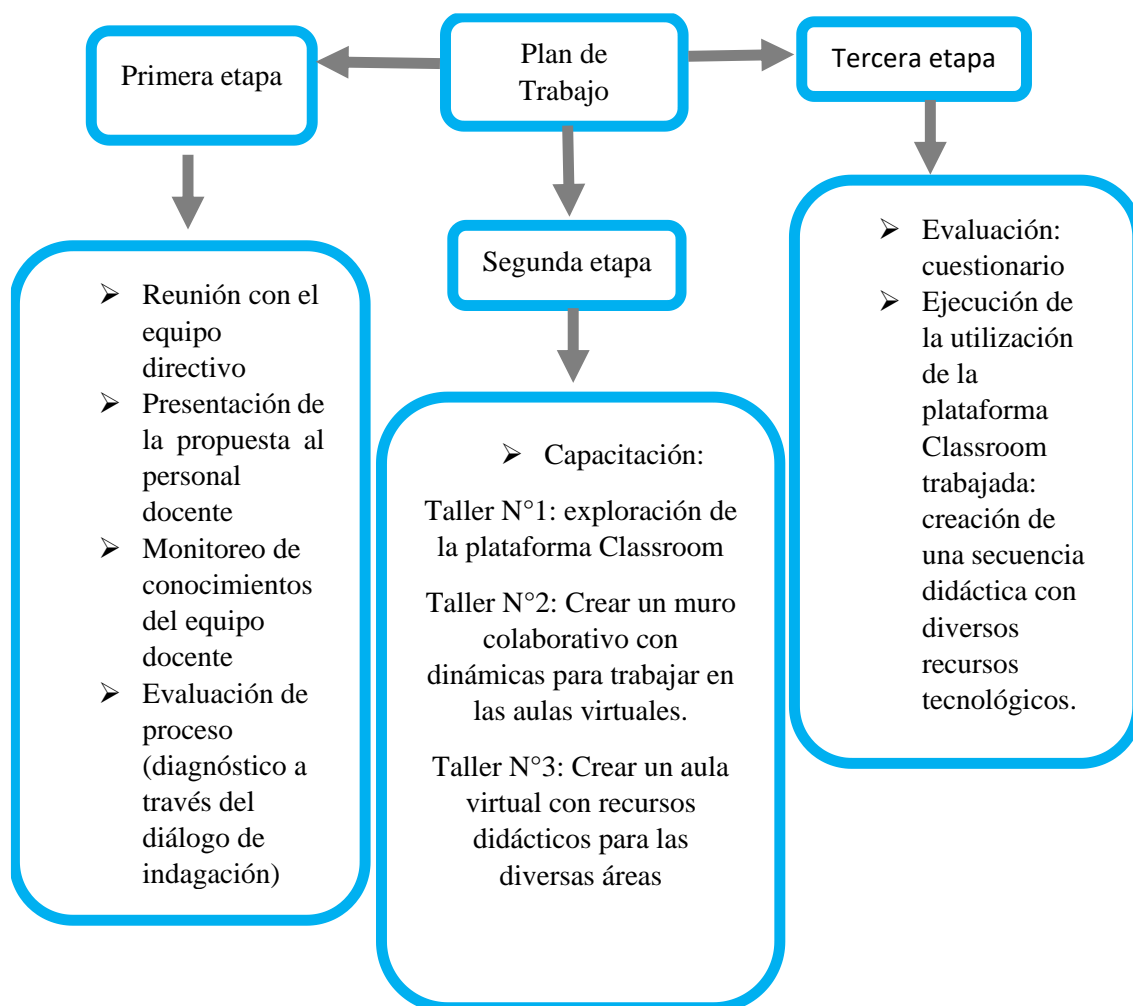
Plan de Trabajo

Primera etapa

- Reunión con el equipo directivo
- Presentación de la propuesta al personal docente
- Monitoreo de conocimientos del equipo docente
- Evaluación de proceso (diagnóstico a través del diálogo de indagación)

Segunda etapa

- Capacitación:

Taller N°1: exploración de la plataforma Classroom

Taller N°2: Crear un muro colaborativo con dinámicas para trabajar en las aulas virtuales.

Taller N°3: Crear un aula virtual con recursos didácticos para las diversas áreas

Tercera etapa

- Evaluación: cuestionario
- Ejecución de la utilización de la plataforma Classroom trabajada: creación de una secuencia didáctica con diversos recursos tecnológicos.